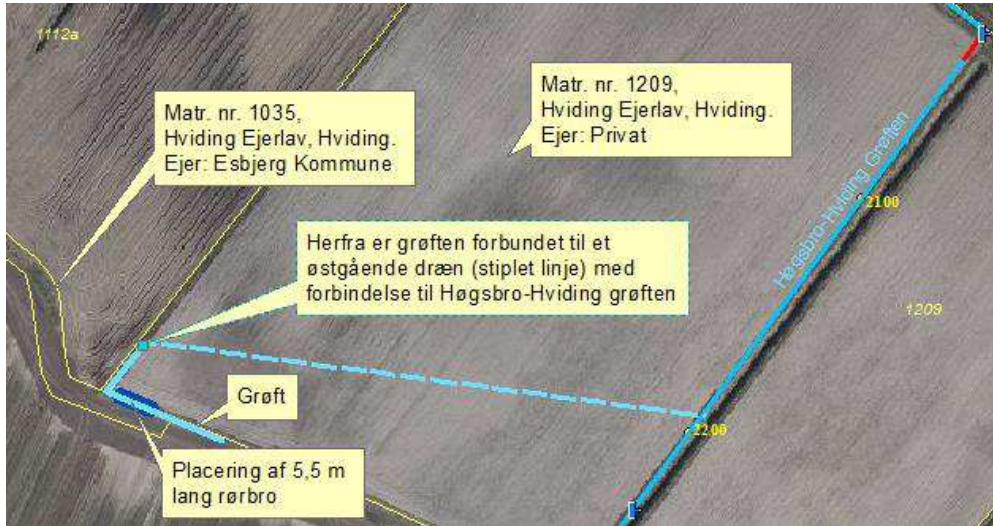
1112a

Matr. nr. 1035,
Hviding Ejerlav, Hviding.
Ejer: Esbjerg Kommune

Matr. nr. 1209,
Hviding Ejerlav, Hviding.
Ejer: Privat

Høgsbro-Hviding Grøften

21.00

1209

Herfra er grøften forbundet til et østgående dræn (stiplet linje) med forbindelse til Høgsbro-Hviding grøften

Grøft

22.00

Placering af 5,5 m lang rørbro